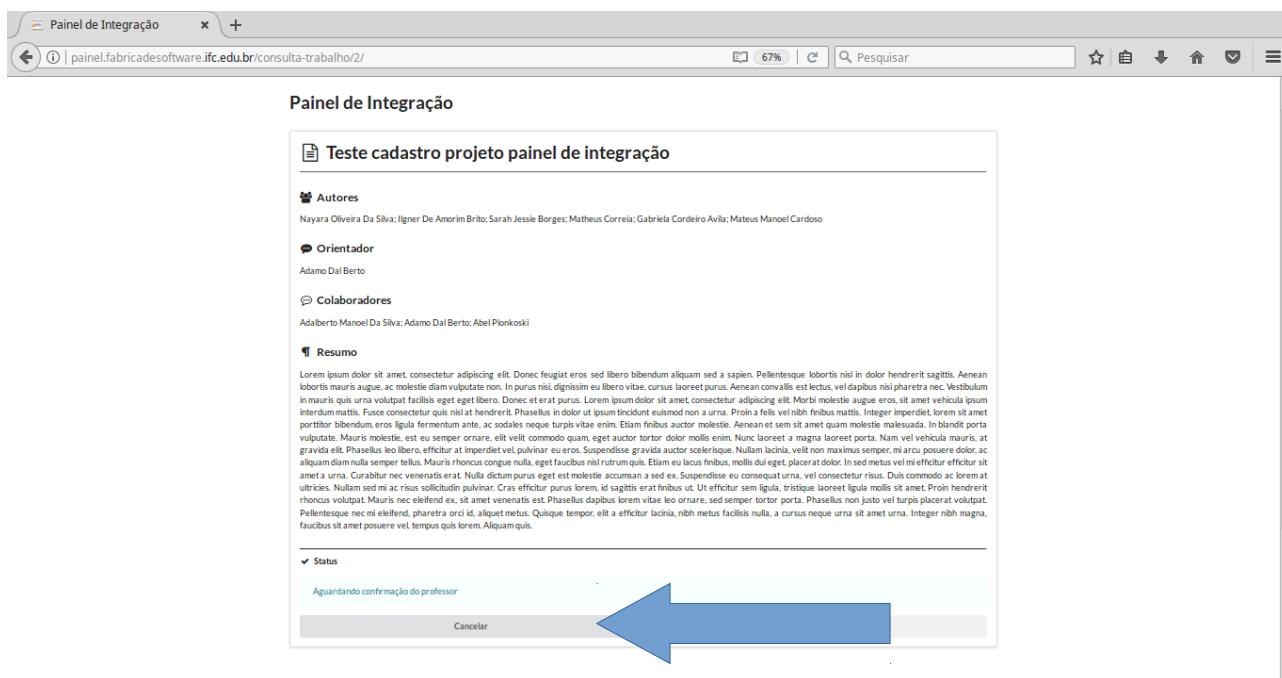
Painel de Integração ×  +

painel.fabricadesoftware.ifc.edu.br/consulta-trabalho/2/  67%  Pesquisar

Painel de Integração

Teste cadastro projeto painel de integração

Autores

Nayara Oliveira Da Silva; Ilgner De Amorim Brito; Sarah Jessie Borges; Matheus Correia; Gabriela Cordeiro Avila; Mateus Manoel Cardoso

Orientador

Adamo Dal Berto

Colaboradores

Adalberto Manoel Da Silva; Adamo Dal Berto; Abel Plonkoski

Resumo

Lorem ipsum dolor sit amet, consectetur adipiscing elit. Donec feugiat eros sed libero bibendum aliquam sed a sapien. Pellentesque lobortis nisl in dolor hendrerit sagittis. Aenean lobortis mauris augue, ac molestie diam vulputate non. In purus nisi, dignissim eu libero vitae, cursus laoreet purus. Aenean convallis est lectus, vel dapibus nisi pharetra nec. Vestibulum in mauris quis urna volutpat facilisis eget eget libero. Donec et erat purus. Lorem ipsum dolor sit amet, consectetur adipiscing elit. Morbi molestie augue eros, sit amet vehicula ipsum interdum mattis. Fusce consectetur quis nisl at hendrerit. Phasellus in dolor ut ipsum tincidunt euismod non a urna. Proin a felis vel nibh finibus mattis. Integer imperdiet, lorem sit amet porttitor bibendum, eros ligula fermentum ante, ac sodales neque turpis vitae enim. Etiam finibus auctor molestie. Aenean et sem sit amet quam molestie malesuada. In blandit porta vulputate. Mauris molestie, est eu semper ornare, elit velit commodo quam, eget auctor tortor dolor mollis enim. Nunc laoreet a magna laoreet porta. Nam vel vehicula mauris, at gravida elit. Phasellus leo libero, efficitur at imperdiet vel, pulvinar eu eros. Suspendisse gravida auctor scelerisque. Nullam lacinia, velit non maximus semper, mi arcu posuere dolor, ac aliquam diam nulla semper tellus. Mauris rhoncus congue nulla, eget faucibus nisl rutrum quis. Etiam eu lacus finibus, mollis dui eget, placerat dolor. In sed metus vel mi efficitur efficitur sit amet a urna. Curabitur nec venenatis erat. Nulla dictum purus eget est molestie accumsan a sed ex. Suspendisse eu consequat urna, vel consectetur risus. Duis commodo ac lorem at ultricies. Nullam sed mi ac risus sollicitudin pulvinar. Cras efficitur purus lorem, id sagittis erat finibus ut. Ut efficitur sem ligula, tristique laoreet ligula mollis sit amet. Proin hendrerit rhoncus volutpat. Mauris nec eleifend ex, sit amet venenatis est. Phasellus dapibus lorem vitae leo ornare, sed semper tortor porta. Phasellus non justo vel turpis placerat volutpat. Pellentesque nec mi eleifend, pharetra orci id, aliquet metus. Quisque tempor, elit a efficitur lacinia, nibh metus facilisis nulla, a cursus neque urna sit amet urna. Integer nibh magna, faucibus sit amet posuere vel, tempus quis lorem. Aliquam quis.

Status

Aguardando confirmação do professor

Cancelar